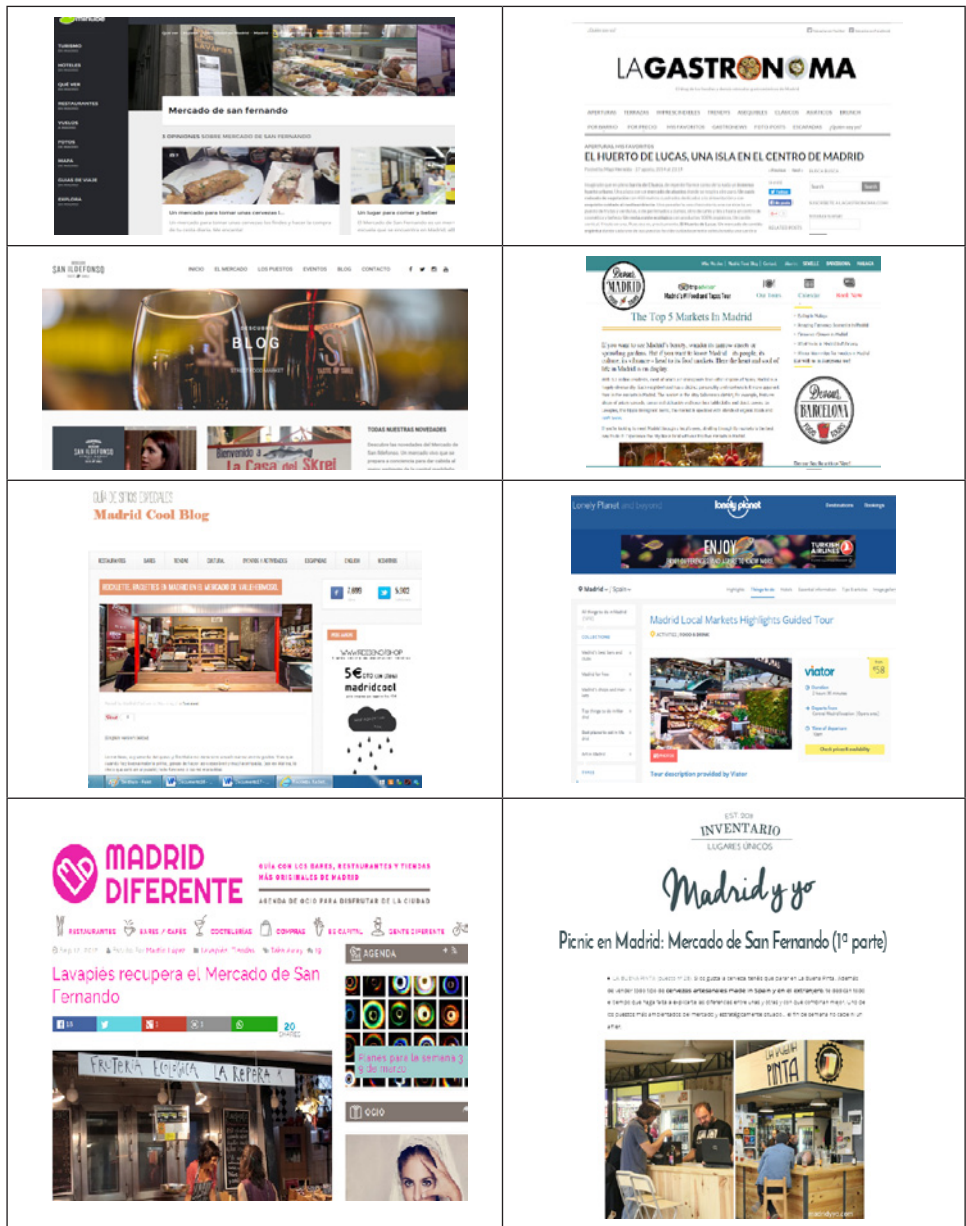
| | |
|---|---|
| TURISMO HOTELES QUÉ VER RESTAURANTES VUELOS FOTOS MAPA GUÍAS DE VIAJE EXPLORA Mercado de san fernando 3 OPINIONES SOBRE MERCADO DE SAN FERNANDO Un mercado para tomar unas cervezas i... Un lugar para comer y beber | LAGASTRONOMA APERTURAS TERRAZAS IMPRESCINDIBLES TRENDYS MERCADOS CLÁSICOS RÚSTICOS BRUNCH POR BARRIO POR PRECIOS MIS FAVORITOS GASTROEVENTS FOTO POSTS ESCAPADAS ¿Quién soy yo? EL HUERTO DE LUCAS, UNA ISLA EN EL CENTRO DE MADRID |
| SAN ILDEFONSO INICIO EL MERCADO LOS PUESTOS EVENTOS BLOG CONTACTO BLOG TODAS NUESTRAS NOVEDADES Bienvenido a La Casa del Skrei | Devour MADRID The Top 5 Markets In Madrid Devour BARCELONA |
| Madrid Cool Blog | Lonely Planet Madrid Local Markets Highlights Guided Tour viator ENJOY TURKISH AIRLINES Tour description provided by Viator |
| MADRID DIFERENTE GUÍA CON LOS BARES, RESTAURANTES Y TIENDAS MÁS ORIGINALES DE MADRID AGENDA DE OCIO PARA DISFRUTAR DE LA CIUDAD RESTAURANTES BARES / CAFÉS COCTELERÍAS COMPRAS DE CAÑITAS GENTE DIFERENTE Lavapiés recupera el Mercado de San Fernando AGENDA Planes para la semana 3 a 9 de marzo OCIO FRUTERÍA ECOLÓGICA LA REPERA | EST 2011 INVENTARIO LUGARES ÚNICOS Madrid y yo Picnic en Madrid: Mercado de San Fernando (1ª parte) PINTA |